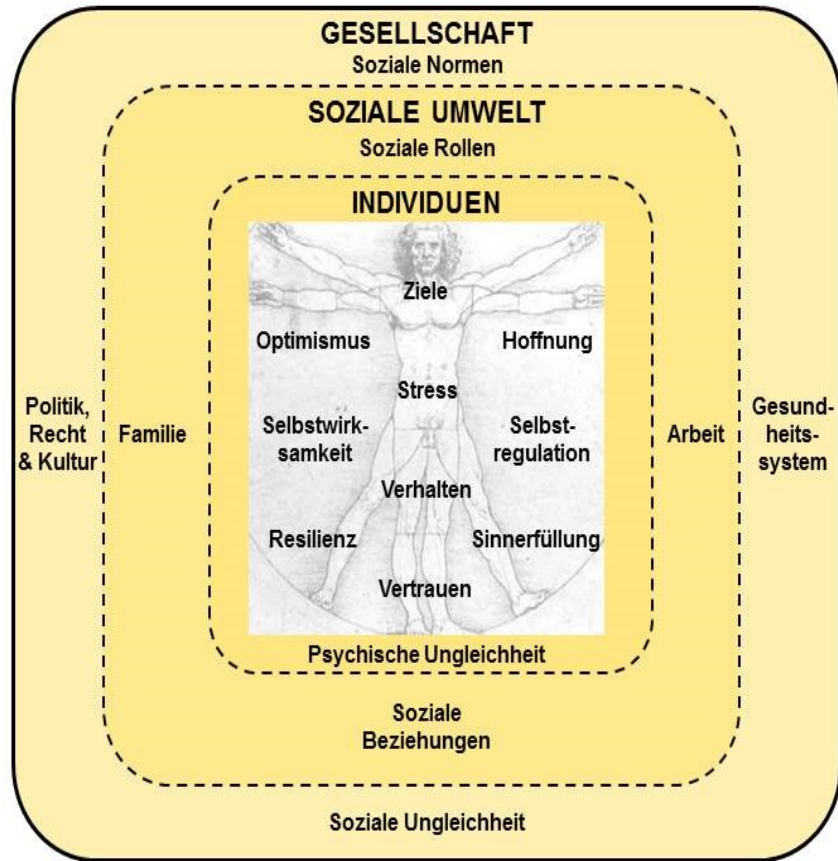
GESELLSCHAFT
Soziale Normen

SOZIALE UMWELT
Soziale Rollen

INDIVIDUEN

Ziele

Optimismus

Hoffnung

Stress

Politik, Recht & Kultur

Familie

Selbstwirksamkeit

Selbstregulation

Arbeit

Gesundheitssystem

Verhalten

Resilienz

Sinnerfüllung

Vertrauen

Psychische Ungleichheit

Soziale Beziehungen

Soziale Ungleichheit